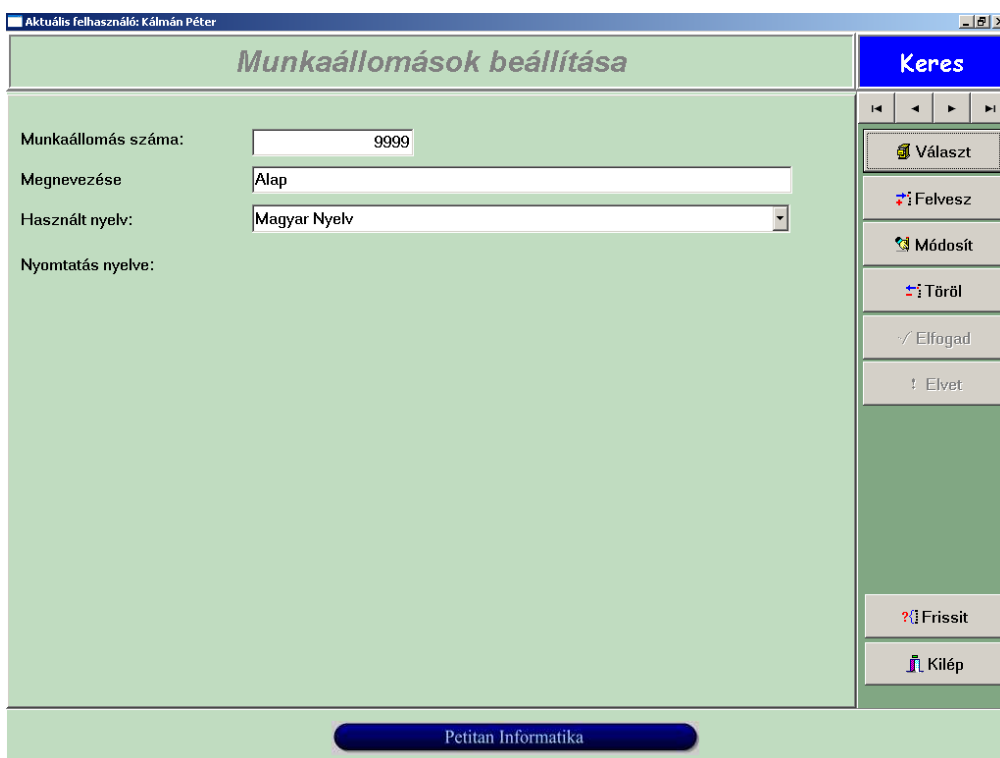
Aktuális felhasználó: Kálmán Péter

Munkaállomások beállítása

Keres

Munkaállomás száma: 9999

Megnevezése Alap

Használt nyelv: Magyar Nyelv

Nyomtatás nyelve:

Választ
Felvesz
Módosít
Töröl
Elfogad
Elvet

Frissit
Kilép

Petitan Informatika